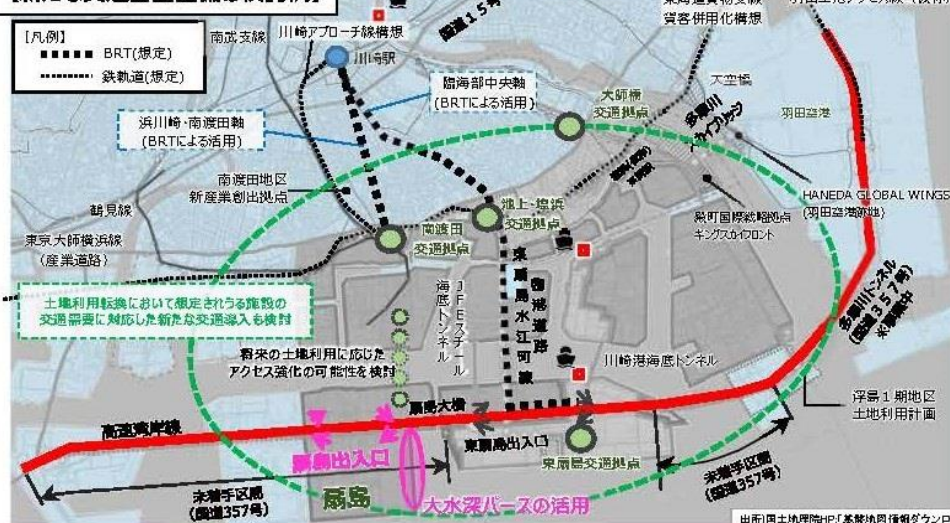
【凡例】
BRT(想定)
鉄軌道(想定)

南武支線
川崎アプローチ線構想
川崎駅
国道15号
東海道貨物支線貨客併用化構想
臨海部中央軸(BRTによる活用)
浜川崎・南渡田軸(BRTによる活用)
大師橋交通拠点
天空橋
多摩川スカイブリッジ
羽田空港
南渡田地区新産業創出拠点
鶴見線
東京大師横浜線(産業道路)
池上・塩浜交通拠点
南渡田交通拠点
殿町国際戦略拠点キングスカイフロント
HANEDA GLOBAL WINGS(羽田空港跡地)
多摩川トンネル(国道357号)※事業中
土地利用転換において想定されうる施設の交通需要に対応した新たな交通導入も検討
JFEスチール海底トンネル
東扇島水江町線
臨港道路
将来の土地利用に応じたアクセス強化の可能性を検討
川崎港海底トンネル
扇島大橋
浮島1期地区土地利用計画
高速湾岸線
扇島出入口
東扇島出入口
東扇島交通拠点
未整備区間(国道357号)
未整備区間(国道357号)
扇島
大水深バースの活用
出所)国土地理院HP「基盤地図情報ダウンロ